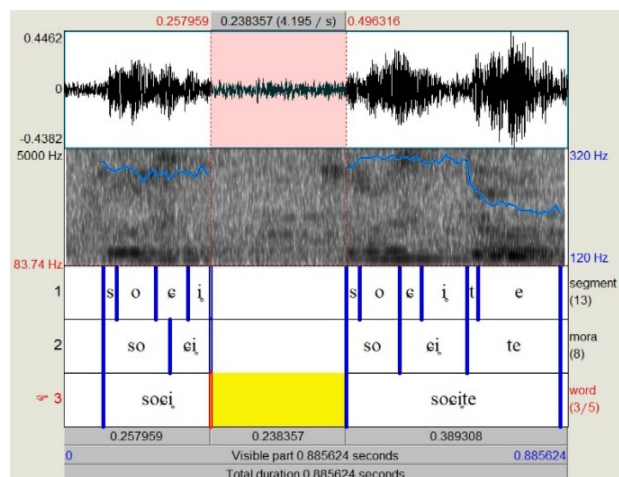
0.257959 0.238357 (4.195 / s) 0.496316

0.4462

0

-0.4382

5000 Hz

320 Hz

83.74 Hz

120 Hz

1 s o ɛ i̥ s o ɛ i̥ t e segment (13)

2 so ɛi̥ so ɛi̥ te mora (8)

☞ 3 soɛi̥ soɛi̥te word (3/5)

0.257959 0.238357 0.389308

0 Visible part 0.885624 seconds 0.885624

Total duration 0.885624 seconds